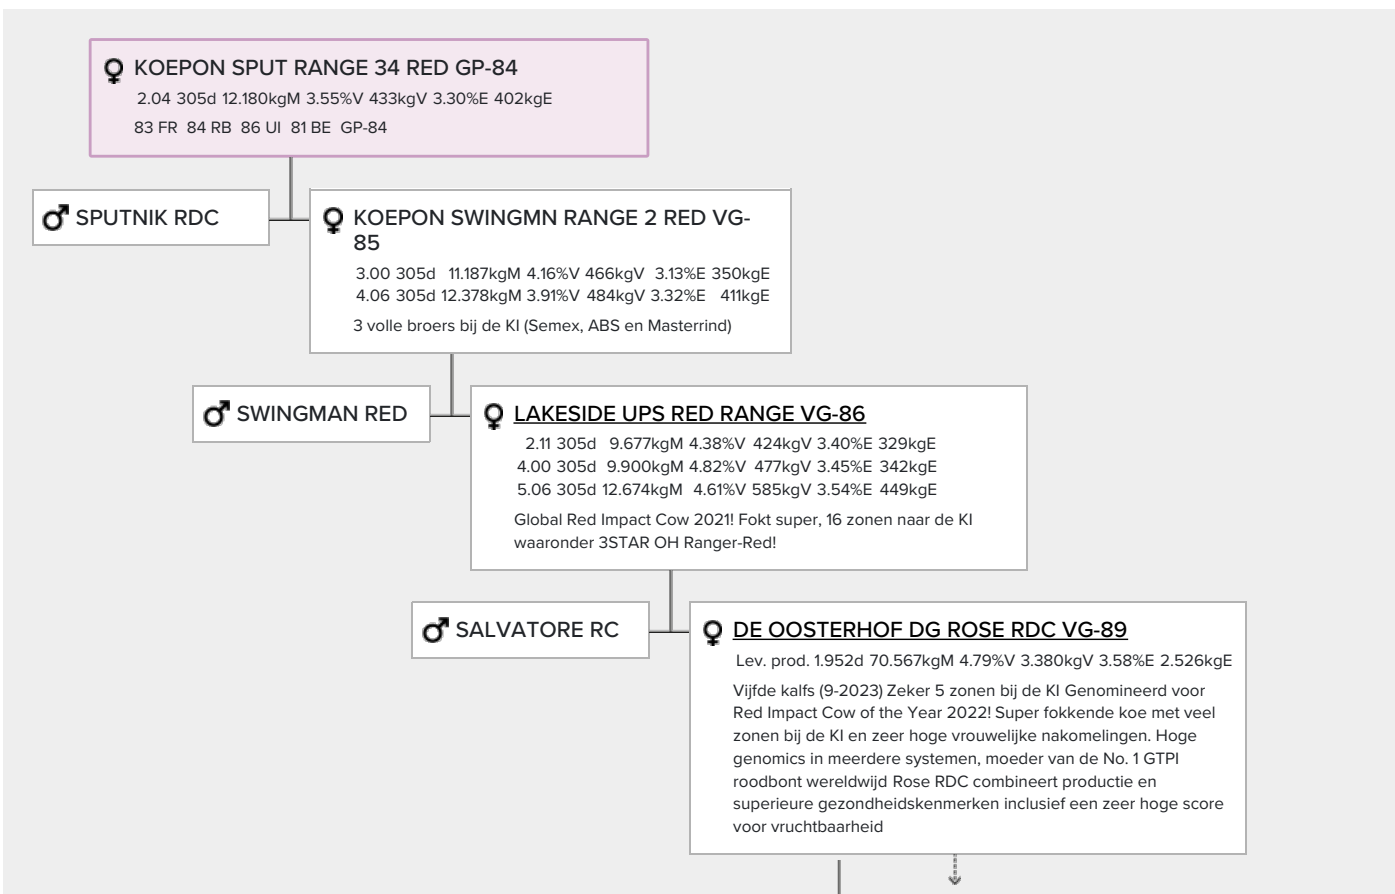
♀ KOEPON SPUT RANGE 34 RED GP-84
2.04 305d 12.180kgM 3.55%V 433kgV 3.30%E 402kgE
83 FR 84 RB 86 UI 81 BE GP-84

♂ SPUTNIK RDC

♀ KOEPON SWINGMN RANGE 2 RED VG-85
3.00 305d 11.187kgM 4.16%V 466kgV 3.13%E 350kgE
4.06 305d 12.378kgM 3.91%V 484kgV 3.32%E 411kgE
3 volle broers bij de KI (Semex, ABS en Masterrind)

♂ SWINGMAN RED

♀ LAKESIDE UPS RED RANGE VG-86
2.11 305d 9.677kgM 4.38%V 424kgV 3.40%E 329kgE
4.00 305d 9.900kgM 4.82%V 477kgV 3.45%E 342kgE
5.06 305d 12.674kgM 4.61%V 585kgV 3.54%E 449kgE
Global Red Impact Cow 2021! Fokt super, 16 zonen naar de KI waaronder 3STAR OH Ranger-Red!

♂ SALVATORE RC

♀ DE OOSTERHOF DG ROSE RDC VG-89
Lev. prod. 1.952d 70.567kgM 4.79%V 3.380kgV 3.58%E 2.526kgE
Vijfde kalfs (9-2023) Zeker 5 zonen bij de KI Genomineerd voor Red Impact Cow of the Year 2022! Super fokkende koe met veel zonen bij de KI en zeer hoge vrouwelijke nakomelingen. Hoge genomics in meerdere systemen, moeder van de No. 1 GTPI roodbont wereldwijd Rose RDC combineert productie en superieure gezondheidskenmerken inclusief een zeer hoge score voor vruchtbaarheid